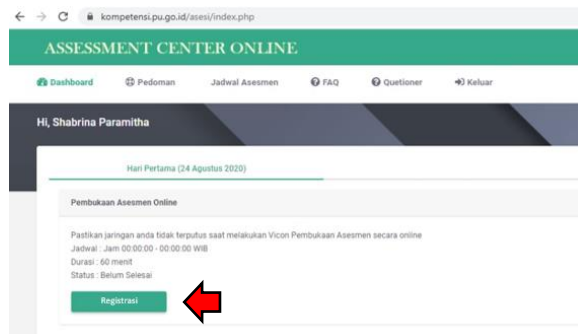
kompetensi.pu.go.id/asesi/index.php

ASSESSMENT CENTER ONLINE

Dashboard Pedoman Jadwal Asesmen FAQ Quetioner Keluar

Hi, Shabrina Paramitha

Hari Pertama (24 Agustus 2020)

Pembukaan Asesmen Online

Pastikan jaringan anda tidak terputus saat melakukan Vicon Pembukaan Asesmen secara online
Jadwal : Jam 00:00:00 - 00:00:00 WIB
Durasi : 60 menit
Status : Belum Selesai

Registrasi